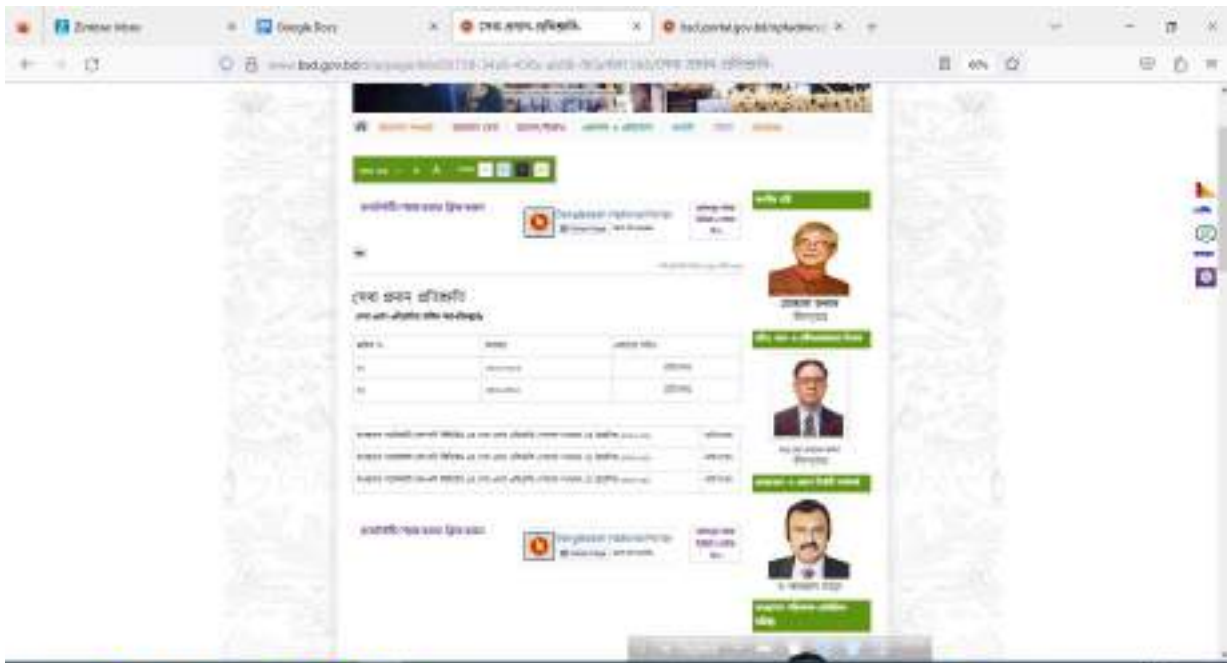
Zimbra: Inbox

Google Docs

সেবা প্রদান প্রতিশ্রুতি

bsd.portal.gov.bd/uploads/

www.bsd.gov.bd/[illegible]

60%

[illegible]

সেবা প্রদান প্রতিশ্রুতি

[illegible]

| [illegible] | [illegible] | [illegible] |
|---|---|---|
| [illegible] | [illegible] | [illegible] |
| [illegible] | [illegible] | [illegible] |

| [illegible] | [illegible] |
|---|---|
| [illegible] | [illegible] |
| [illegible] | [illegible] |

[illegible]